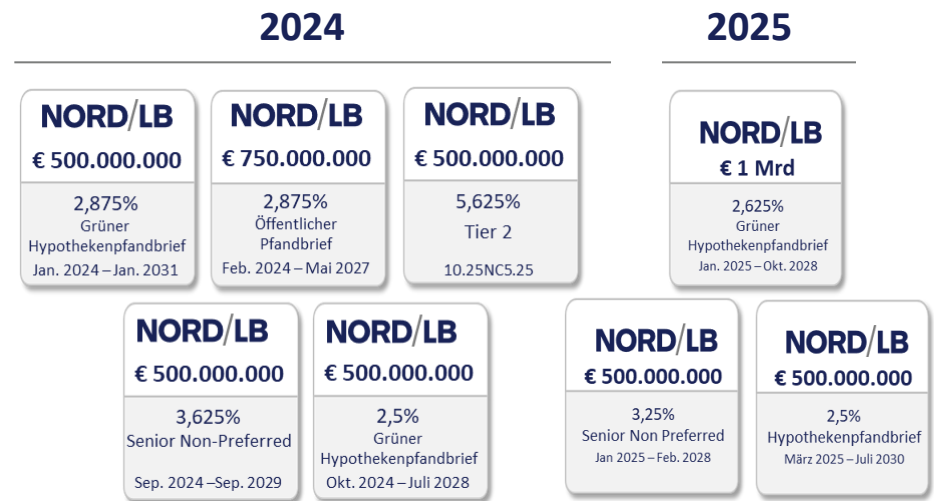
2024

2025

NORD/LB
€ 500.000.000
2,875%
Grüner
Hypothekenpfandbrief
Jan. 2024 – Jan. 2031

NORD/LB
€ 750.000.000
2,875%
Öffentlicher
Pfandbrief
Feb. 2024 – Mai 2027

NORD/LB
€ 500.000.000
5,625%
Tier 2
10.25NC5.25

NORD/LB
€ 500.000.000
3,625%
Senior Non-Preferred
Sep. 2024 –Sep. 2029

NORD/LB
€ 500.000.000
2,5%
Grüner
Hypothekenpfandbrief
Okt. 2024 – Juli 2028

NORD/LB
€ 1 Mrd
2,625%
Grüner
Hypothekenpfandbrief
Jan. 2025 – Okt. 2028

NORD/LB
€ 500.000.000
3,25%
Senior Non Preferred
Jan 2025 – Feb. 2028

NORD/LB
€ 500.000.000
2,5%
Hypothekenpfandbrief
März 2025 – Juli 2030